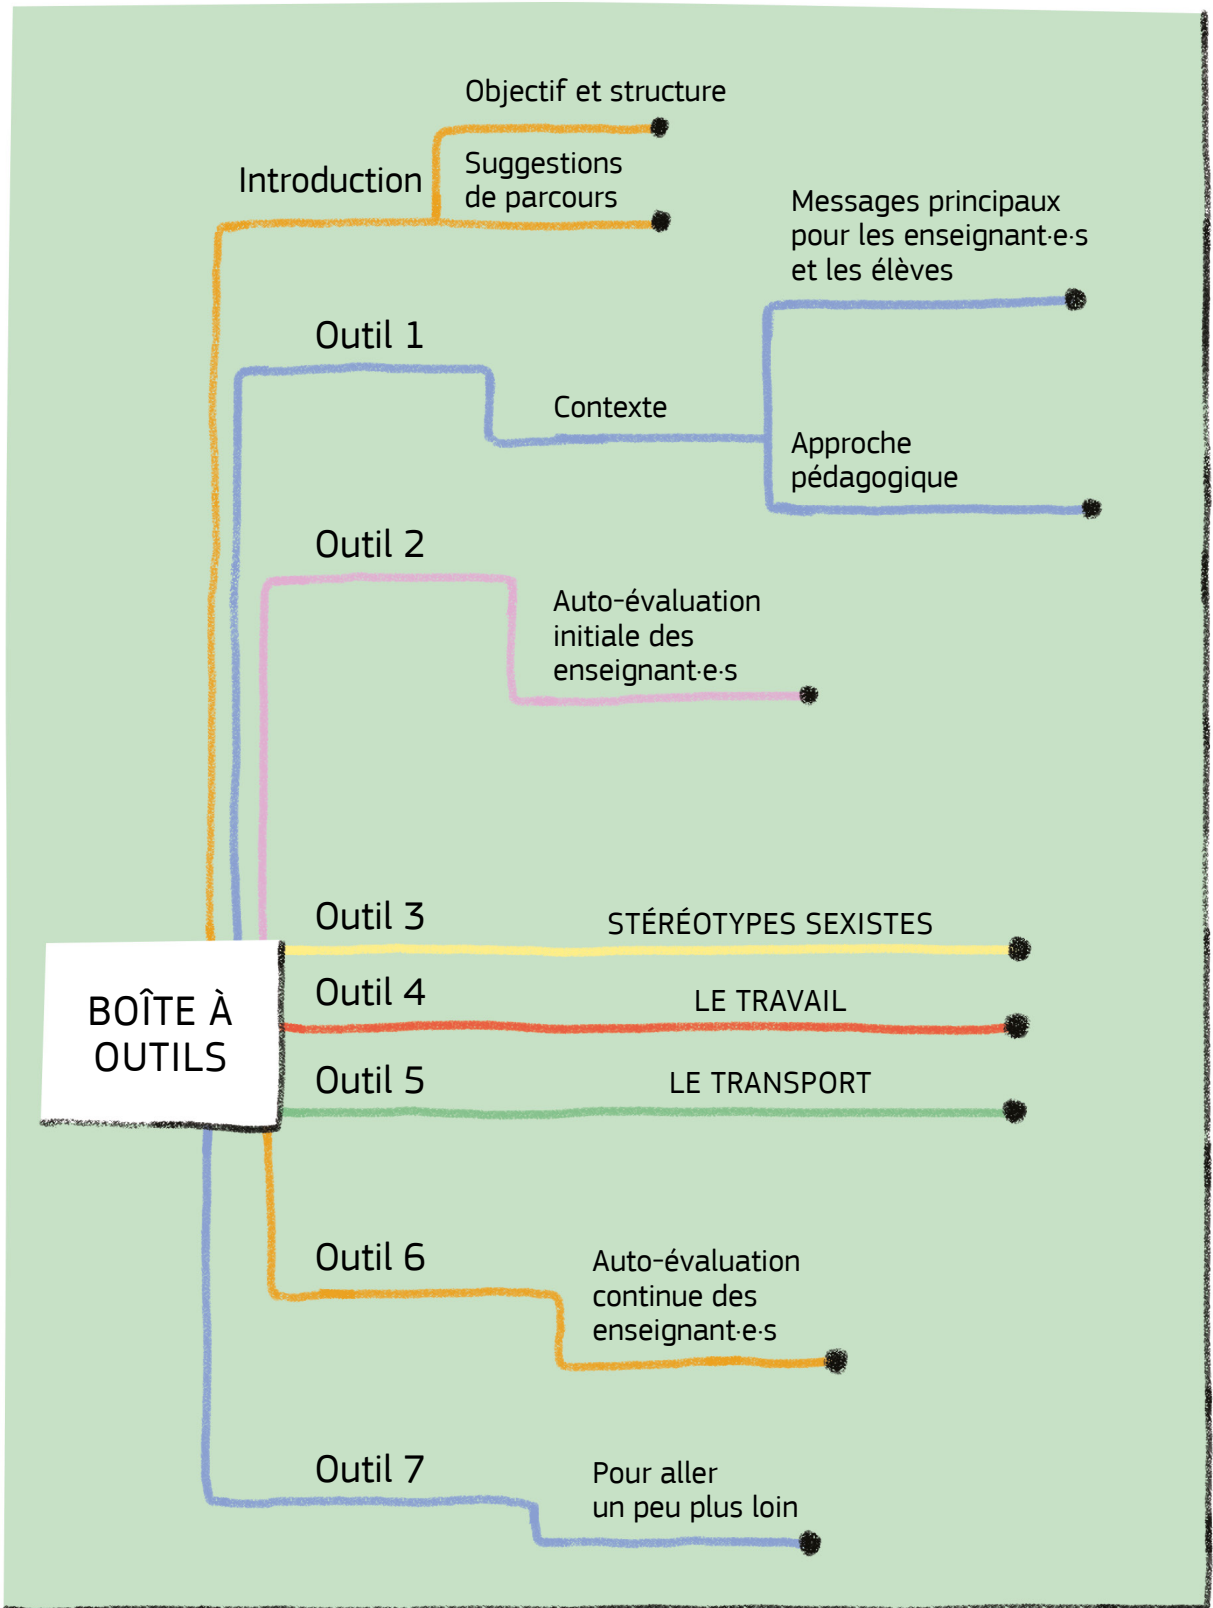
Objectif et structure

Introduction

Suggestions de parcours

Messages principaux pour les enseignant·e·s et les élèves

Outil 1

Contexte

Approche pédagogique

Outil 2

Auto-évaluation initiale des enseignant·e·s

Outil 3

STÉRÉOTYPES SEXISTES

BOÎTE À OUTILS

Outil 4

LE TRAVAIL

Outil 5

LE TRANSPORT

Outil 6

Auto-évaluation continue des enseignant·e·s

Outil 7

Pour aller un peu plus loin